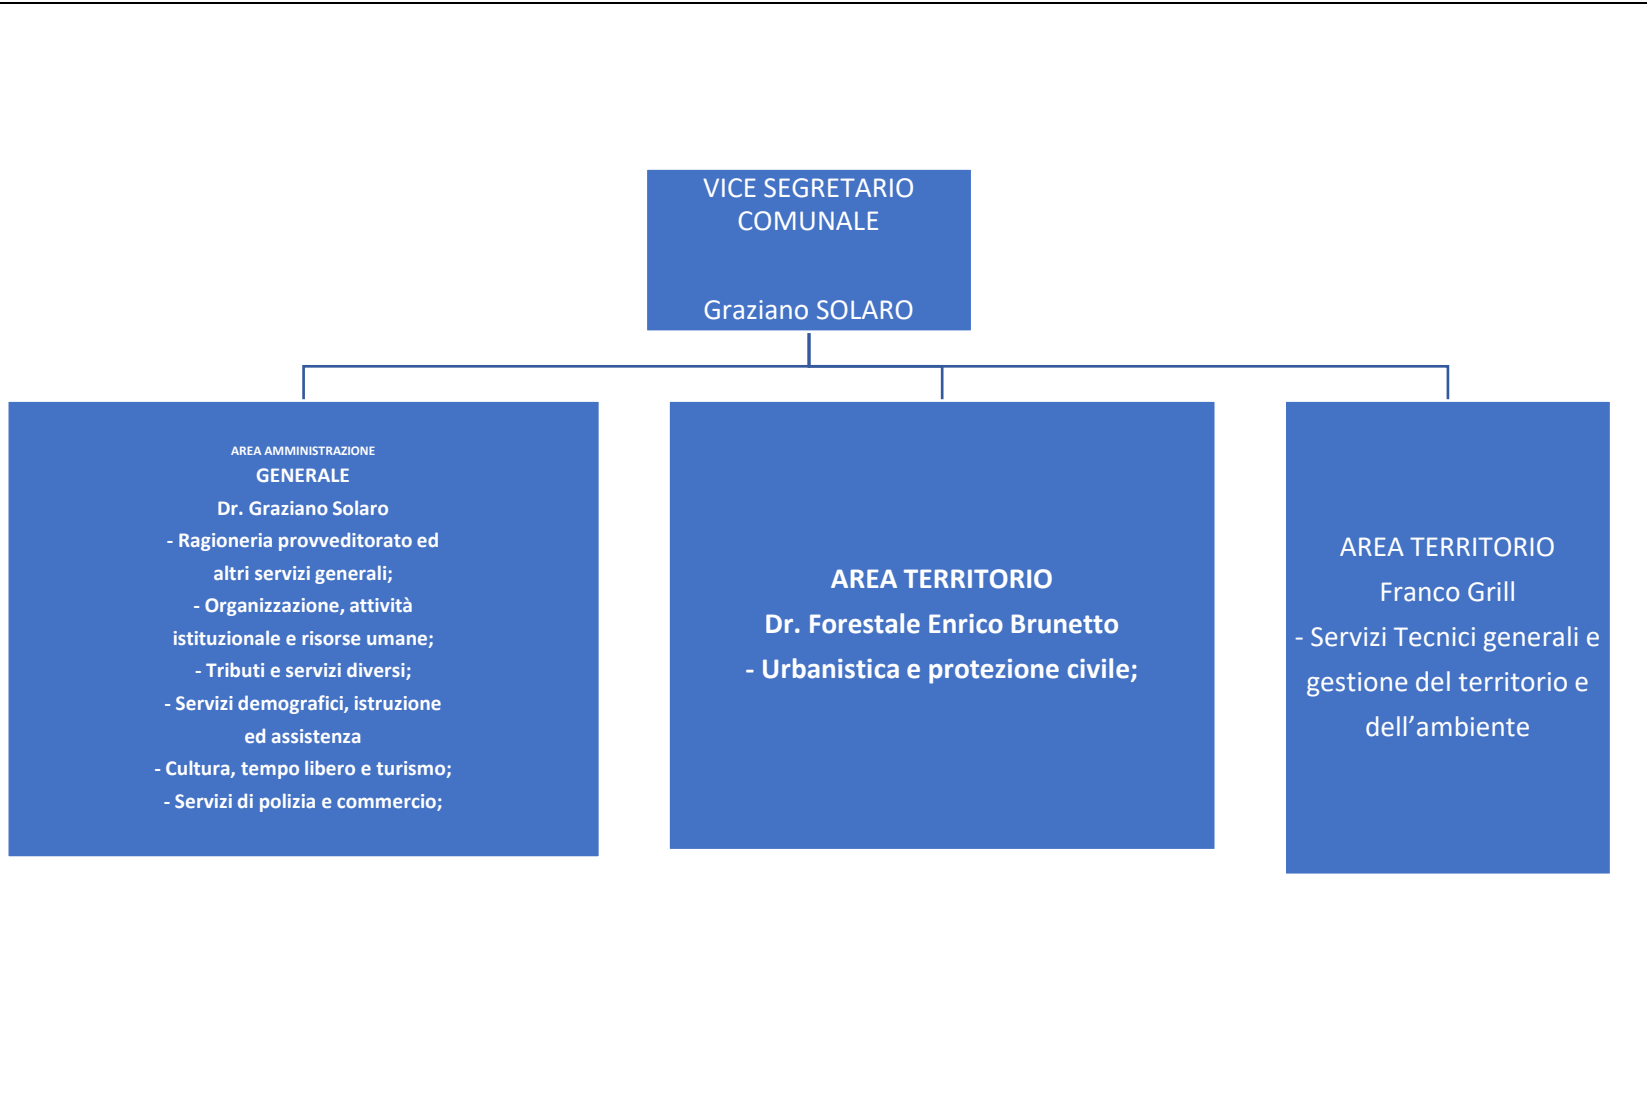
VICE SEGRETARIO COMUNALE

Graziano SOLARO

AREA AMMINISTRAZIONE
GENERALE
Dr. Graziano Solaro
- Ragioneria provveditorato ed altri servizi generali;
- Organizzazione, attività istituzionale e risorse umane;
- Tributi e servizi diversi;
- Servizi demografici, istruzione ed assistenza
- Cultura, tempo libero e turismo;
- Servizi di polizia e commercio;

AREA TERRITORIO
Dr. Forestale Enrico Brunetto
- Urbanistica e protezione civile;

AREA TERRITORIO
Franco Grill
- Servizi Tecnici generali e gestione del territorio e dell’ambiente